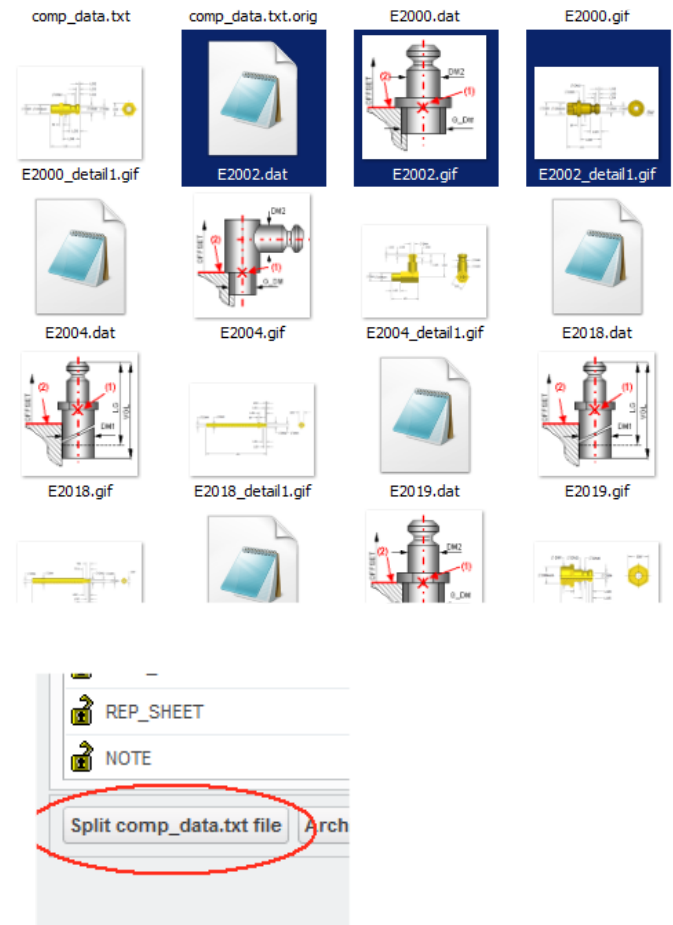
comp_data.txt
comp_data.txt.orig
E2000.dat
E2000.gif

DM2
(2)
OFFSET
(1)
G_DM

E2000_detail1.gif
E2002.dat
E2002.gif
E2002_detail1.gif

DM2
(2)
OFFSET
(1)
G_DM

E2004.dat
E2004.gif
E2004_detail1.gif
E2018.dat

(2)
OFFSET
(1)
LG
VOL
DM1

(2)
OFFSET
(1)
LG
VOL
DM1

E2018.gif
E2018_detail1.gif
E2019.dat
E2019.gif

(2)
OFFSET
(1)
DM2
G_DM

REP_SHEET
NOTE
Split comp_data.txt file
Arch